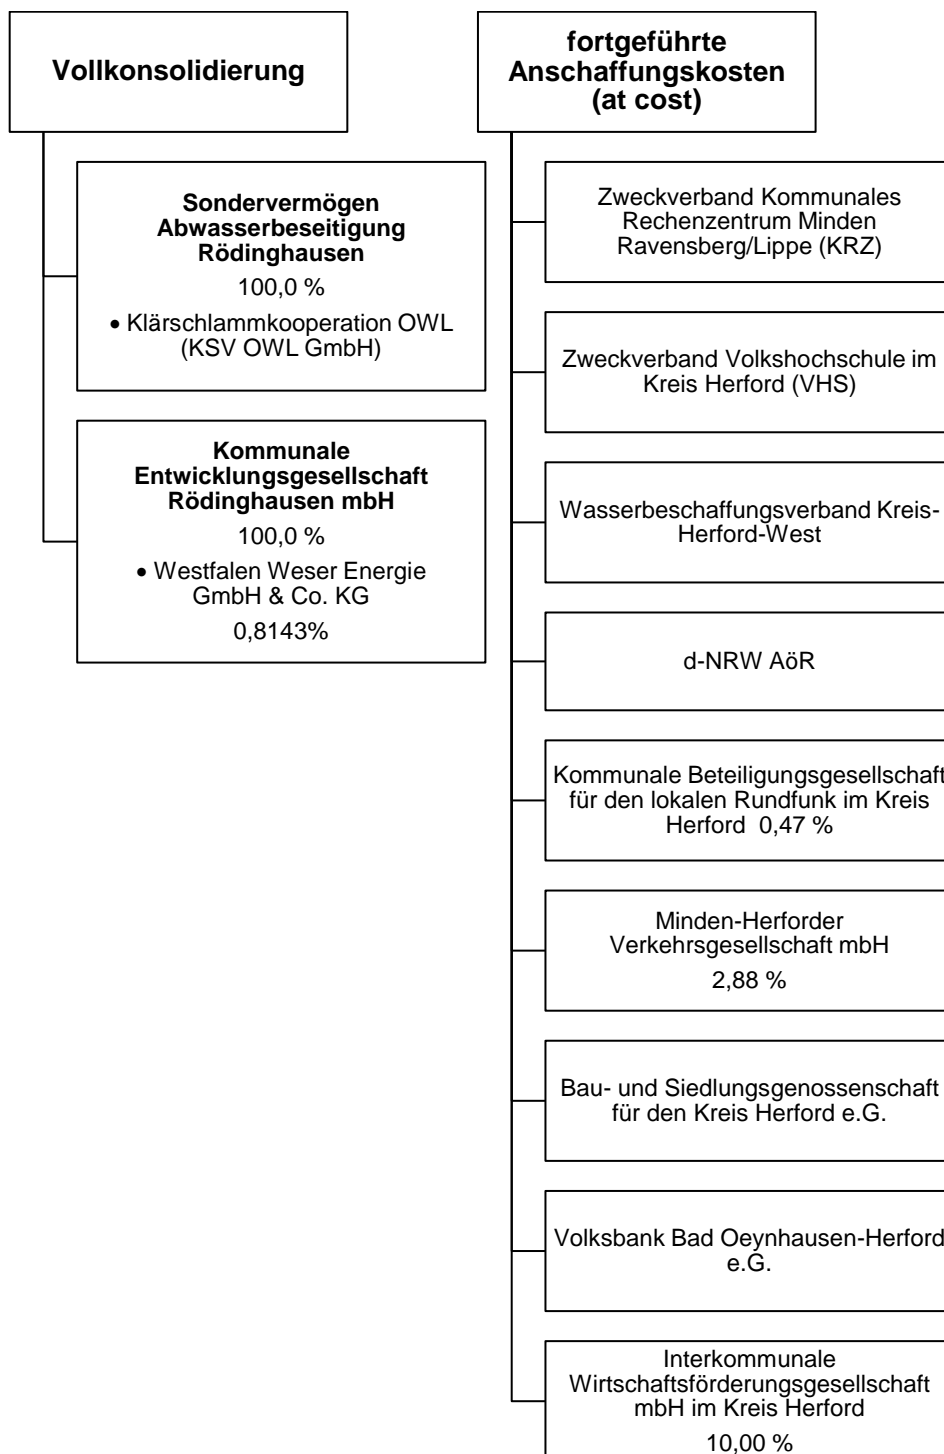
Vollkonsolidierung

Sondervermögen Abwasserbeseitigung Rödinghausen

100,0 %

• Klärschlammkooperation OWL (KSV OWL GmbH)

Kommunale Entwicklungsgesellschaft Rödinghausen mbH

100,0 %

• Westfalen Weser Energie GmbH & Co. KG

0,8143%

fortgeführte Anschaffungskosten (at cost)

Zweckverband Kommunales Rechenzentrum Minden Ravensberg/Lippe (KRZ)

Zweckverband Volkshochschule im Kreis Herford (VHS)

Wasserbeschaffungsverband Kreis-Herford-West

d-NRW AöR

Kommunale Beteiligungsgesellschaft für den lokalen Rundfunk im Kreis Herford 0,47 %

Minden-Herforder Verkehrsgesellschaft mbH

2,88 %

Bau- und Siedlungsgenossenschaft für den Kreis Herford e.G.

Volksbank Bad Oeynhausen-Herford e.G.

Interkommunale Wirtschaftsförderungsgesellschaft mbH im Kreis Herford

10,00 %